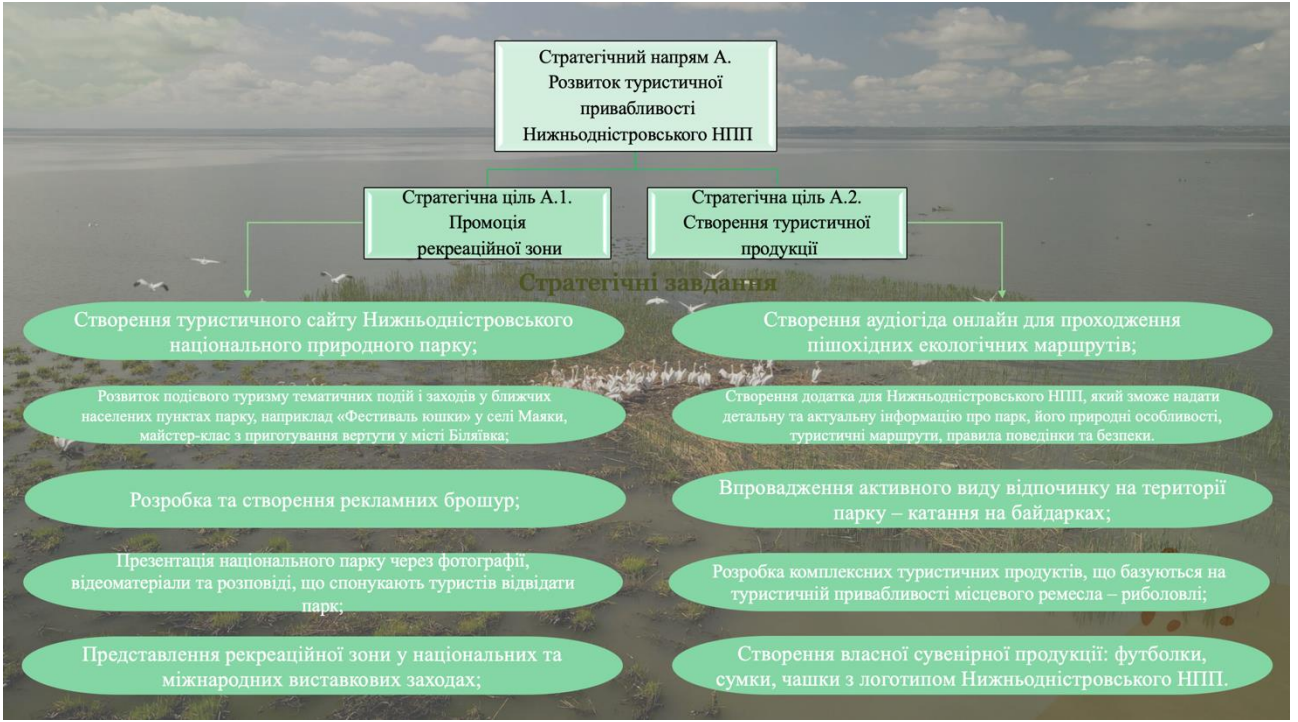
Стратегічний напрям А. Розвиток туристичної привабливості Нижньодністровського НПП

Стратегічна ціль А.1. Промоція рекреаційної зони

Стратегічна ціль А.2. Створення туристичної продукції

Стратегічні завдання

Створення туристичного сайту Нижньодністровського національного природного парку;

Розвиток подієвого туризму тематичних подій і заходів у ближчих населених пунктах парку, наприклад «Фестиваль юшки» у селі Маяки, майстер-клас з приготування вертути у місті Біляївка;

Розробка та створення рекламних брошур;

Презентація національного парку через фотографії, відеоматеріали та розповіді, що спонукають туристів відвідати парк;

Представлення рекреаційної зони у національних та міжнародних виставкових заходах;

Створення аудіогіда онлайн для проходження пішохідних екологічних маршрутів;

Створення додатка для Нижньодністровського НПП, який зможе надати детальну та актуальну інформацію про парк, його природні особливості, туристичні маршрути, правила поведінки та безпеки.

Впровадження активного виду відпочинку на території парку – катання на байдарках;

Розробка комплексних туристичних продуктів, що базуються на туристичній привабливості місцевого ремесла – риболовлі;

Створення власної сувенірної продукції: футболки, сумки, чашки з логотипом Нижньодністровського НПП.